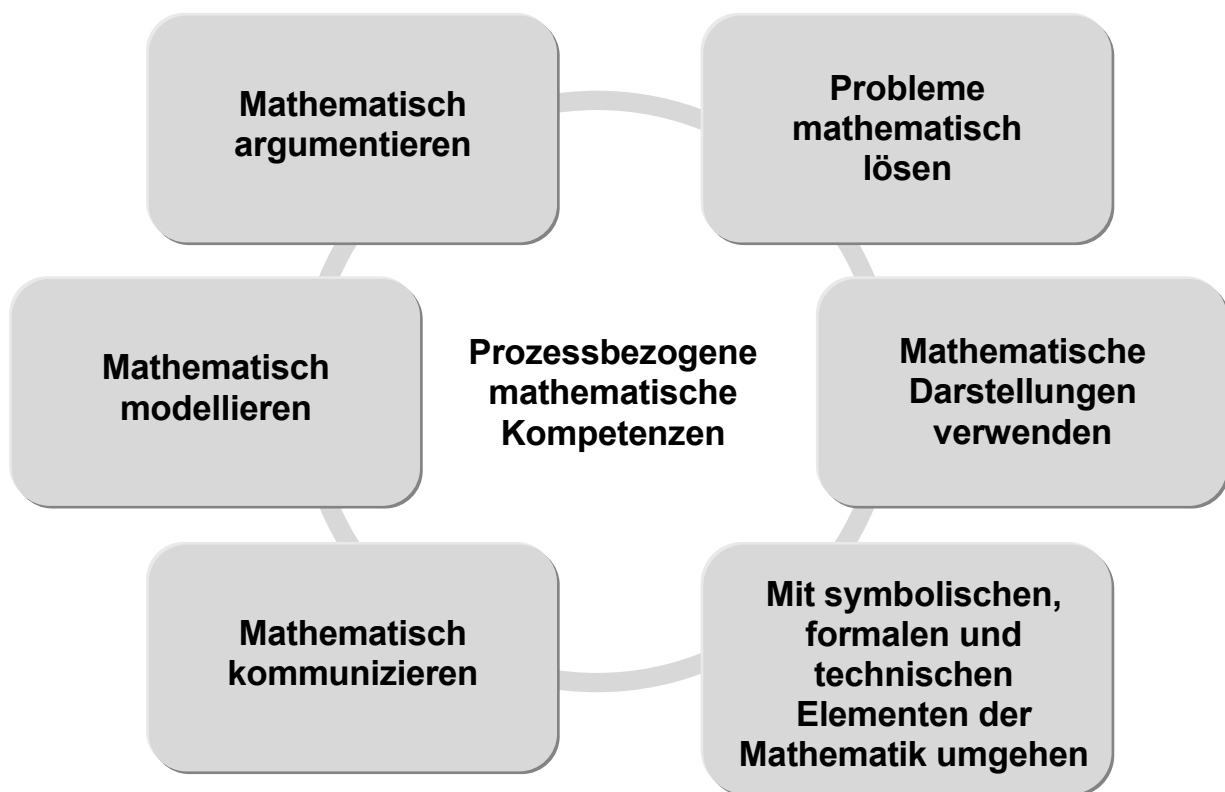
Mathematisch argumentieren

Probleme mathematisch lösen

Mathematisch modellieren

Prozessbezogene mathematische Kompetenzen

Mathematische Darstellungen verwenden

Mathematisch kommunizieren

Mit symbolischen, formalen und technischen Elementen der Mathematik umgehen